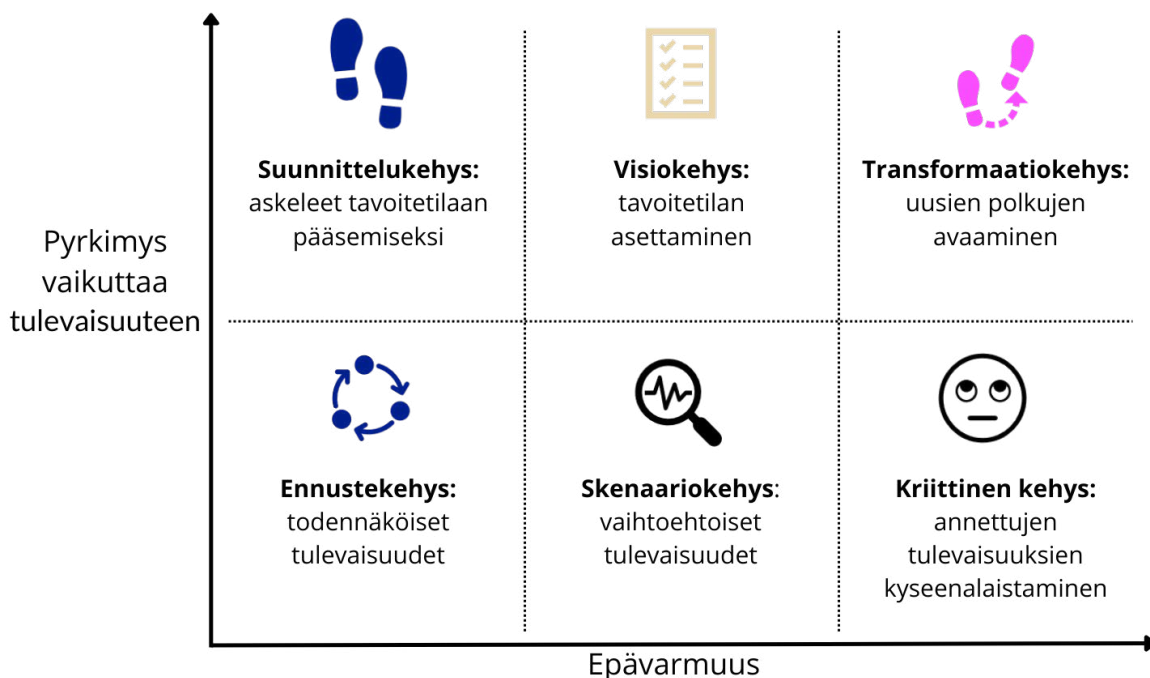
Pyrkimys vaikuttaa tulevaisuuteen

Suunnittelukehys: askeleet tavoitetilaan pääsemiseksi

Visiokehys: tavoitetilan asettaminen

Transformaatiokehys: uusien polkujen avaaminen

Ennustekehys: todennäköiset tulevaisuudet

Skenaariokehys: vaihtoehtoiset tulevaisuudet

Kriittinen kehys: annettujen tulevaisuuksien kyseenalaistaminen

Epävarmuus